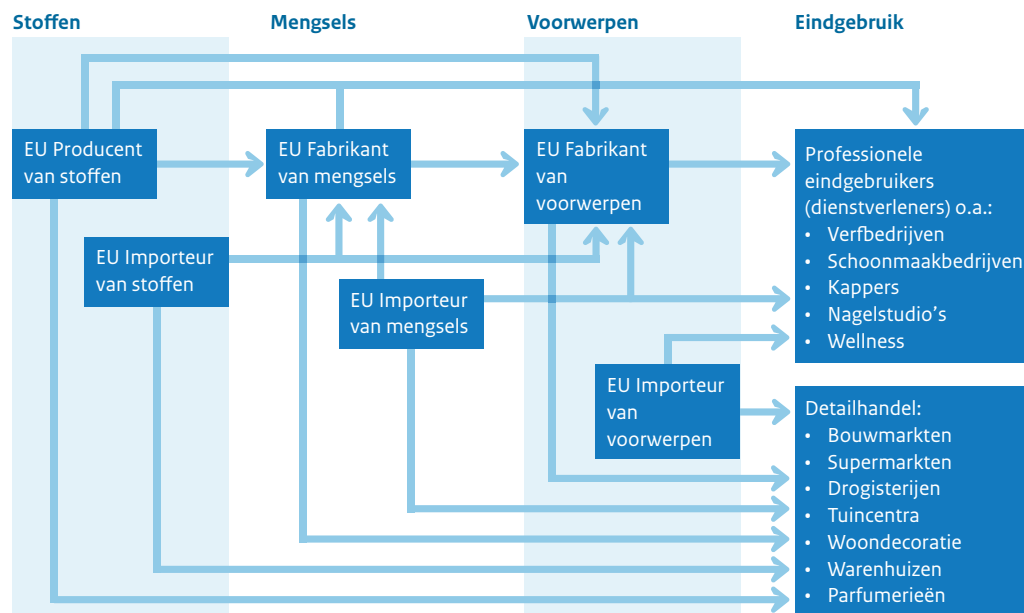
Stoffen
Mengsels
Voorwerpen
Eindgebruik

EU Producent van stoffen

EU Fabrikant van mengsels

EU Fabrikant van voorwerpen

Professionele eindgebruikers (dienstverleners) o.a.:
• Verfbedrijven
• Schoonmaakbedrijven
• Kappers
• Nagelstudio's
• Wellness

EU Importeur van stoffen

EU Importeur van mengsels

EU Importeur van voorwerpen

Detailhandel:
• Bouwmarkten
• Supermarkten
• Drogisterijen
• Tuincentra
• Woondecoratie
• Warenhuizen
• Parfumerieën